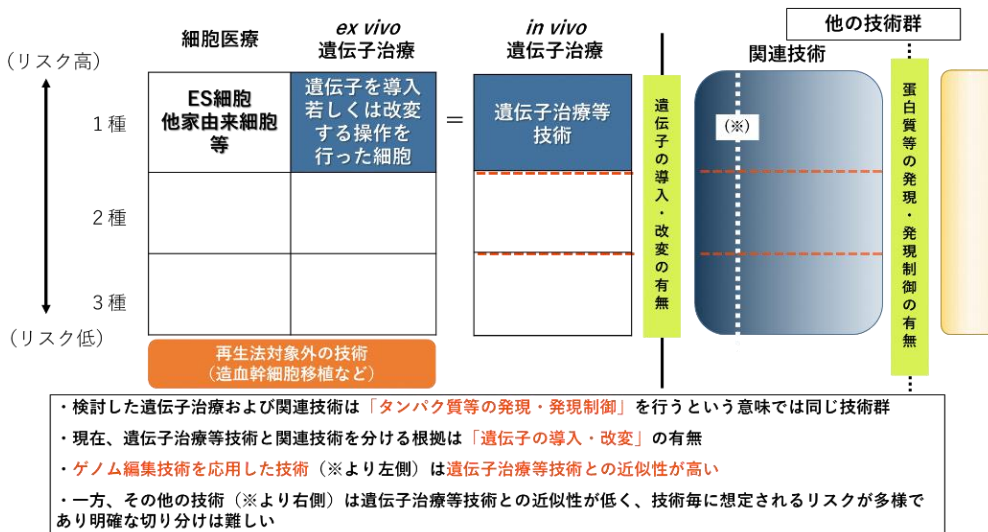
他の技術群

細胞医療

*ex vivo*
遺伝子治療

*in vivo*
遺伝子治療

関連技術

（リスク高）

1種

2種

3種

（リスク低）

ES細胞
他家由来細胞
等

遺伝子を導入若しくは改変する操作を行った細胞

=

遺伝子治療等技術

遺伝子の導入・改変の有無

(※)

蛋白質等の発現・発現制御の有無

再生法対象外の技術
（造血幹細胞移植など）

・検討した遺伝子治療および関連技術は「タンパク質等の発現・発現制御」を行うという意味では同じ技術群

・現在、遺伝子治療等技術と関連技術を分ける根拠は「遺伝子の導入・改変」の有無

・ゲノム編集技術を応用した技術（※より左側）は遺伝子治療等技術との近似性が高い

・一方、その他の技術（※より右側）は遺伝子治療等技術との近似性が低く、技術毎に想定されるリスクが多様であり明確な切り分けは難しい